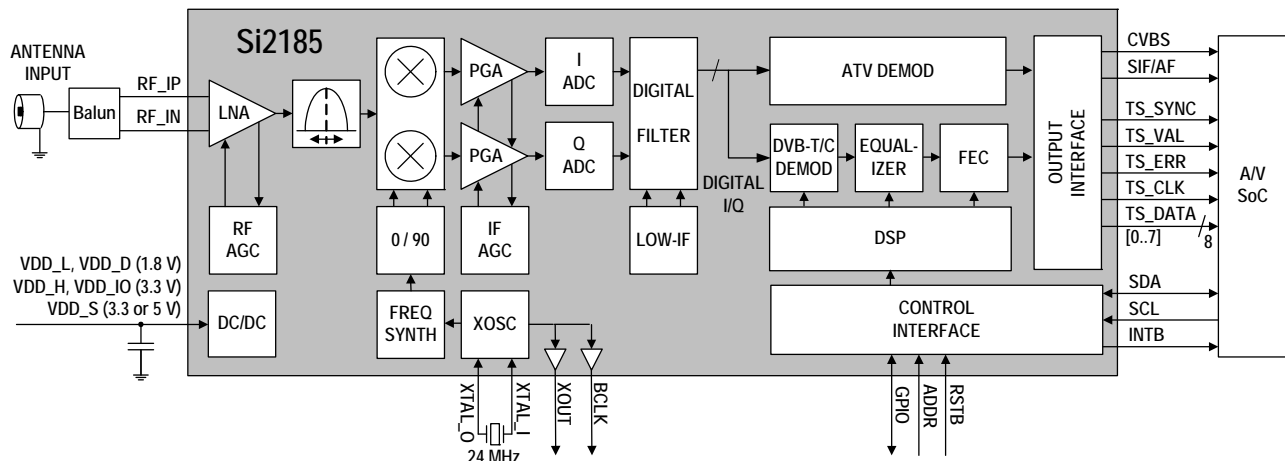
Si2185

ANTENNA INPUT

Balun

RF_IP

RF_IN

LNA

PGA

PGA

I ADC

Q ADC

DIGITAL FILTER

ATV DEMOD

DVB-T/C DEMOD

EQUAL-IZER

FEC

OUTPUT INTERFACE

CVBS

SIF/AF

TS_SYNC

TS_VAL

TS_ERR

TS_CLK

TS_DATA [0..7]

8

A/V SoC

DIGITAL I/Q

RF AGC

0 / 90

IF AGC

LOW-IF

DSP

VDD_L, VDD_D (1.8 V)
VDD_H, VDD_IO (3.3 V)
VDD_S (3.3 or 5 V)

DC/DC

FREQ SYNTH

XOSC

CONTROL INTERFACE

SDA

SCL

INTB

XTAL_O

XTAL_I

24 MHz

XOUT

BCLK

GPIO

ADDR

RSTB